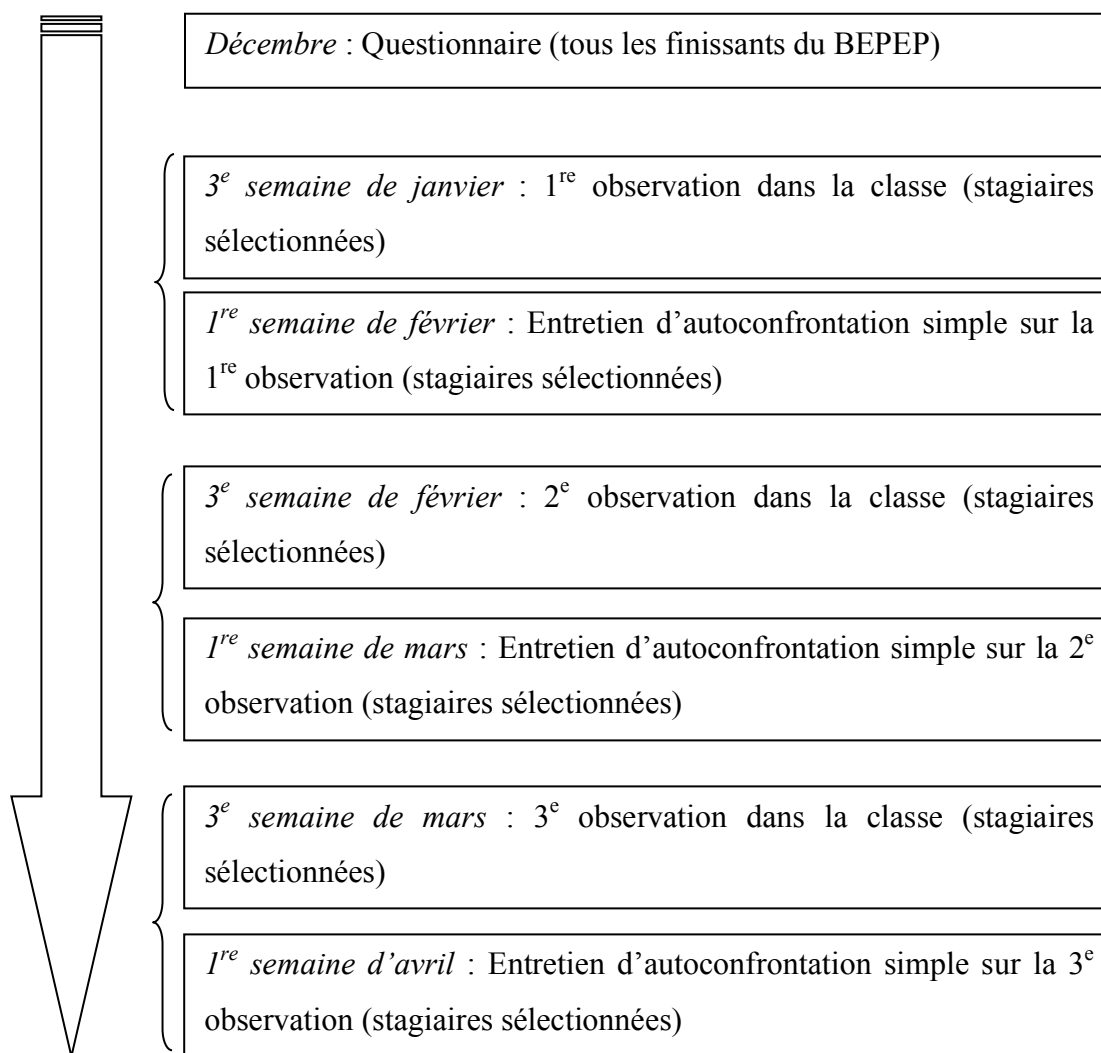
Décembre : Questionnaire (tous les finissants du BEPEP)

$3^e$ semaine de janvier : $1^{re}$ observation dans la classe (stagiaires sélectionnées)

$1^{re}$ semaine de février : Entretien d'autoconfrontation simple sur la $1^{re}$ observation (stagiaires sélectionnées)

$3^e$ semaine de février : $2^e$ observation dans la classe (stagiaires sélectionnées)

$1^{re}$ semaine de mars : Entretien d'autoconfrontation simple sur la $2^e$ observation (stagiaires sélectionnées)

$3^e$ semaine de mars : $3^e$ observation dans la classe (stagiaires sélectionnées)

$1^{re}$ semaine d'avril : Entretien d'autoconfrontation simple sur la $3^e$ observation (stagiaires sélectionnées)